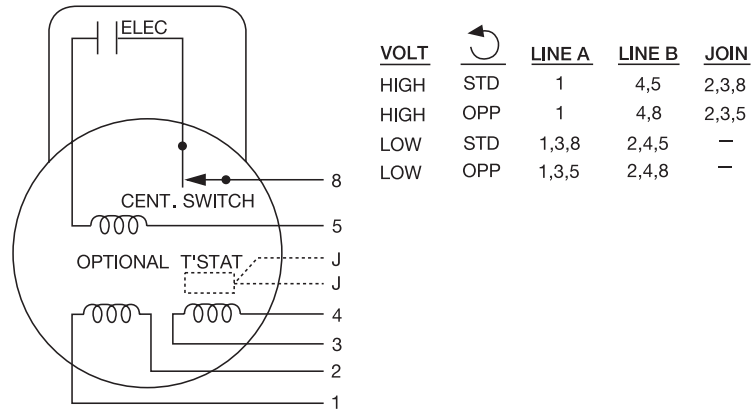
ELEC

CENT. SWITCH

OPTIONAL T'STAT

8
5
J
J
4
3
2
1

| VOLT | ↺ | LINE A | LINE B | JOIN |
|---|---|---|---|---|
| HIGH | STD | 1 | 4,5 | 2,3,8 |
| HIGH | OPP | 1 | 4,8 | 2,3,5 |
| LOW | STD | 1,3,8 | 2,4,5 | – |
| LOW | OPP | 1,3,5 | 2,4,8 | – |